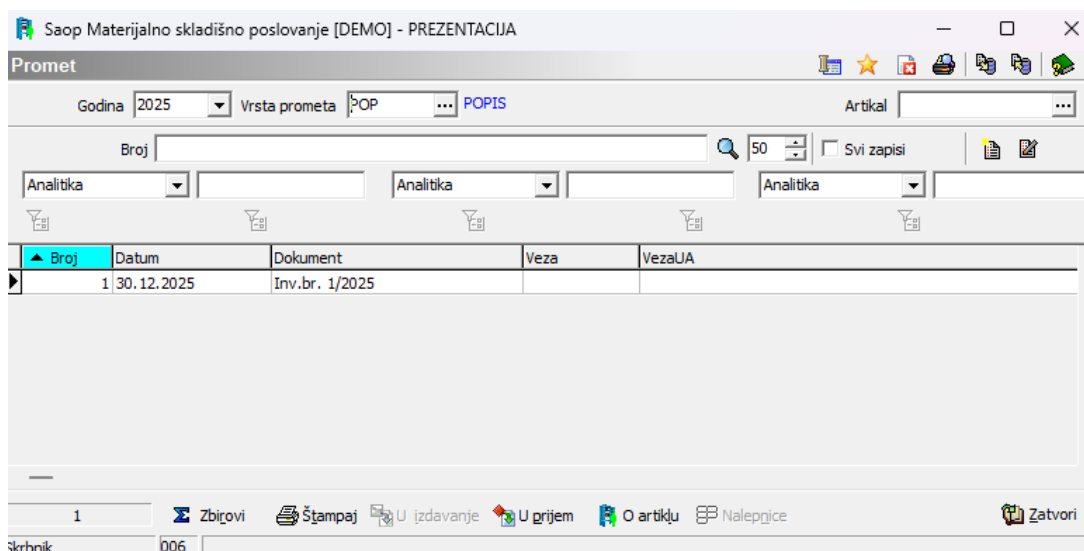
Saop Materialno skladišno poslovanje [DEMO] - PREZENTACIJA

Promet

Godina 2025 Vrsta prometa POP ... POPIS Artikal ...

Broj 50 Svi zapisi

Analitika Analitika Analitika

| Broj | Datum | Dokument | Veza | VezaUA |
|---|---|---|---|---|
| 1 | 30.12.2025 | Inv.br. 1/2025 | | |

1 Zbirovi Štampaj U izdavanje U prijem O artiklu Nalepnice Zatvori

Skrbnik 006